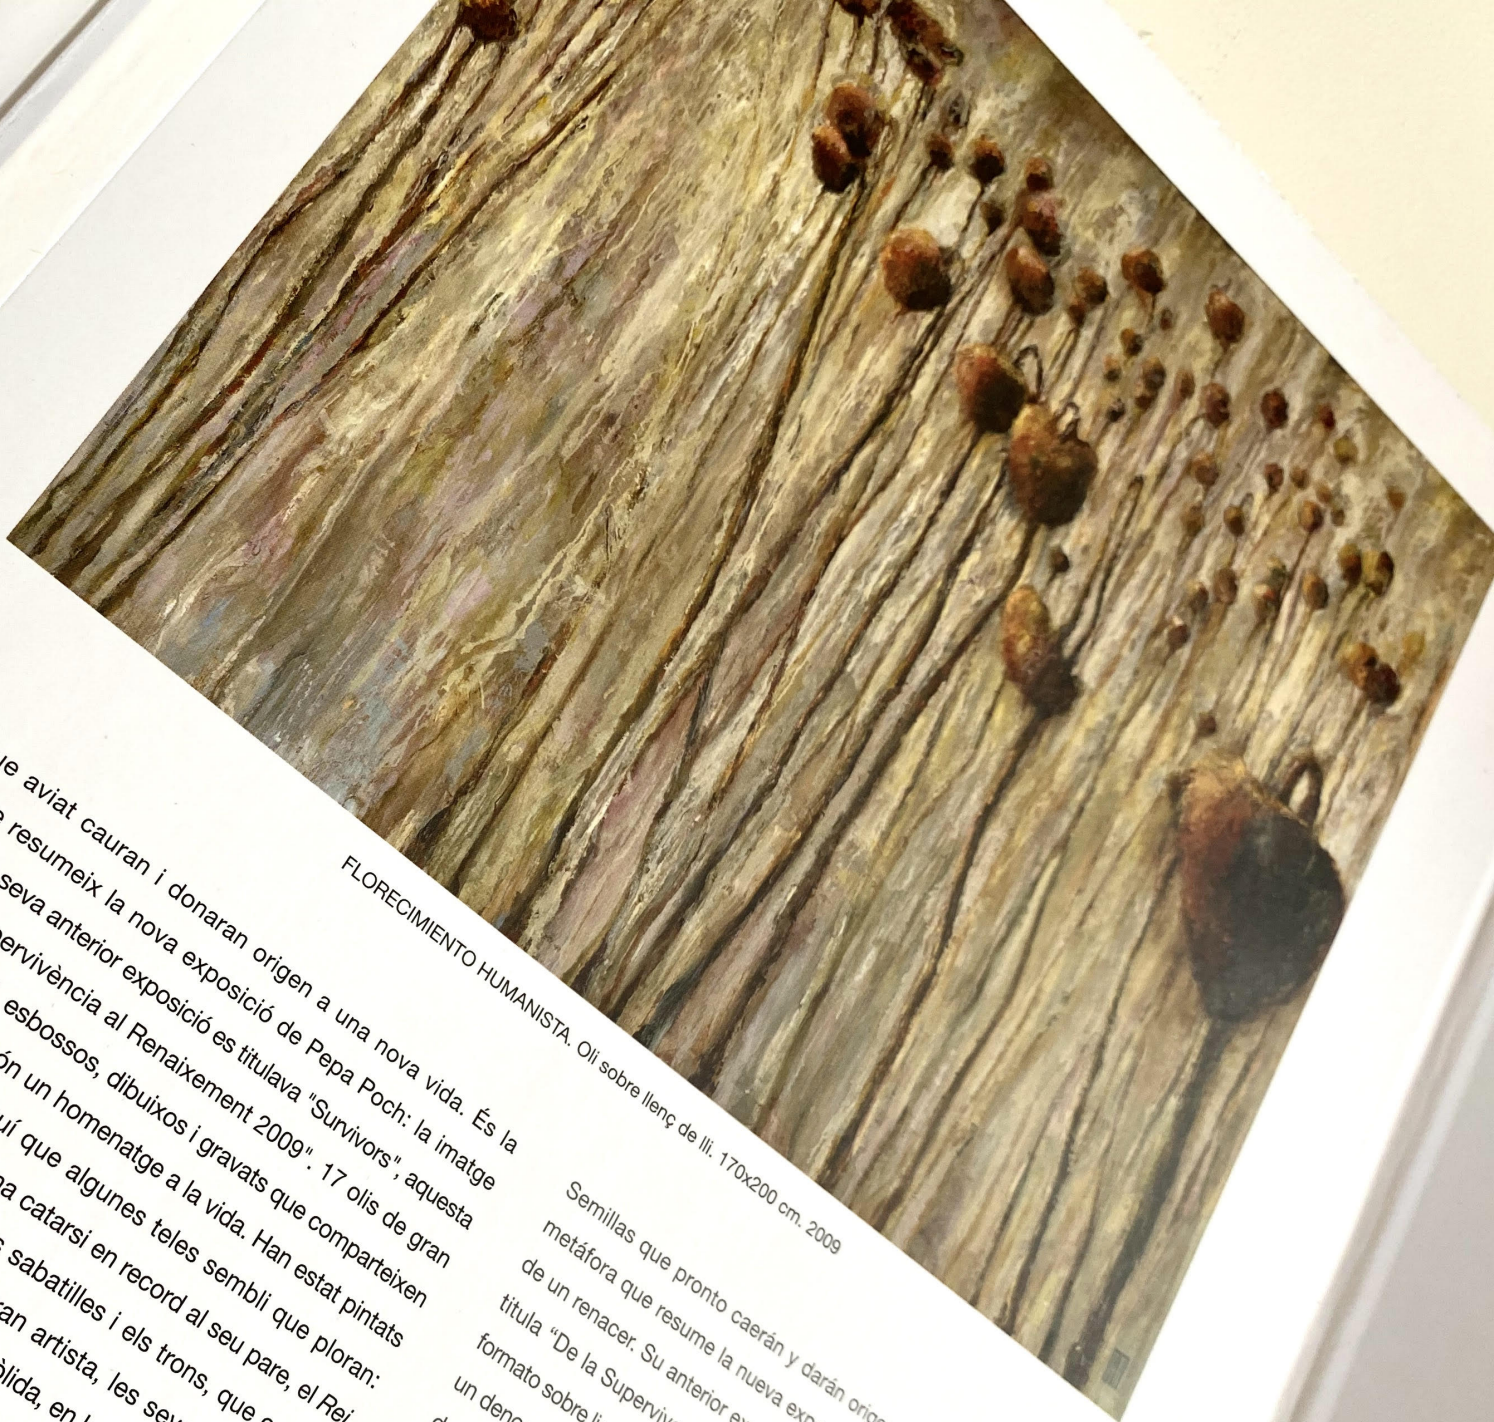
FLORECIMIENTO HUMANISTA. Oli sobre llenç de lli. 170x200 cm. 2009

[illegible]e aviat cauran i donaran origen a una nova vida. És la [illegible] resumeix la nova exposició de Pepa Poch: la imatge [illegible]seva anterior exposició es titulava "Survivors", aquesta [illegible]ervivència al Renaixement 2009". 17 olis de gran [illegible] esbossos, dibuixos i gravats que comparteixen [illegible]ón un homenatge a la vida. Han estat pintats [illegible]uí que algunes teles sembli que ploran: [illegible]a catarsi en record al seu pare, el Rei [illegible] sabatilles i els trons, que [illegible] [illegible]an artista, les sev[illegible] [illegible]òlida, en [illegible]

Semillas que pronto caerán y darán orig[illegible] metáfora que resume la nueva exp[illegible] de un renacer. Su anterior ex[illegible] titula "De la Supervive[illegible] formato sobre li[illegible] un deno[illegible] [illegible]